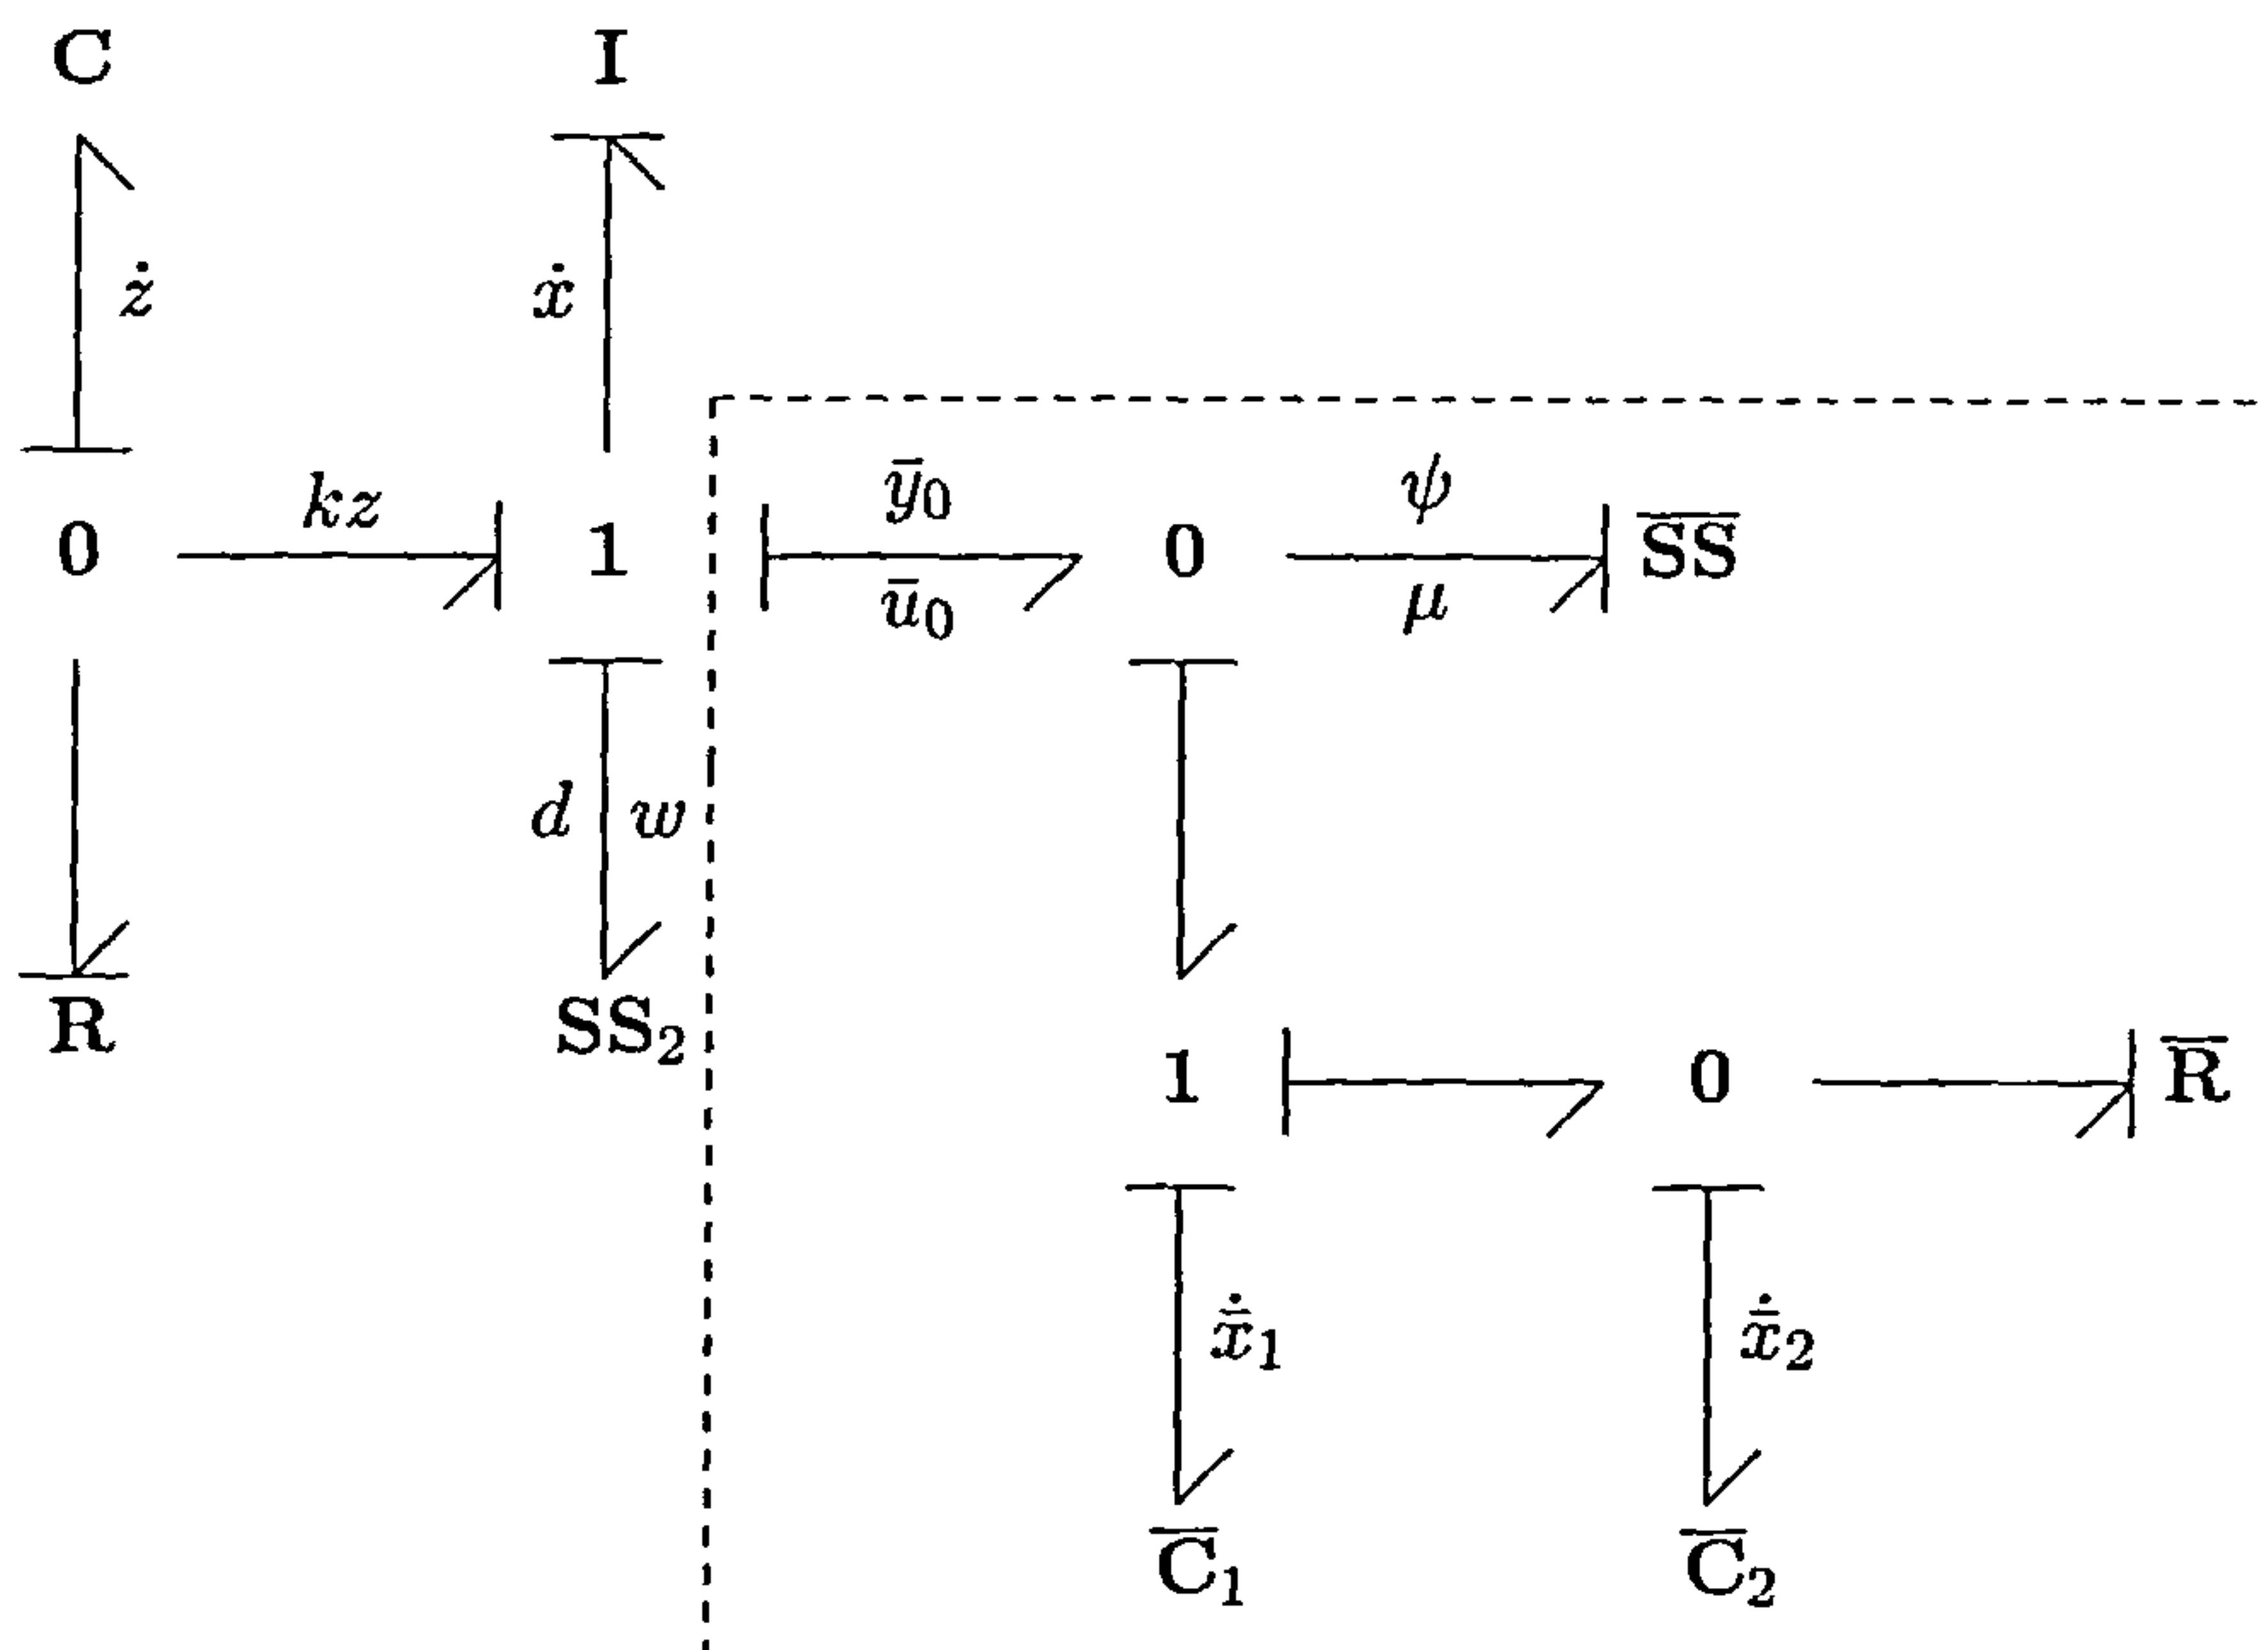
C
I
$\dot{z}$
$\dot{x}$
0
$kz$
1
$\bar{y}_0$
$\bar{u}_0$
0
$\psi$
$\mu$
$\overline{\mathbf{SS}}$
$d$
$w$
R
$\mathbf{SS}_2$
1
0
$\overline{\mathbf{R}}$
$\dot{\bar{x}}_1$
$\dot{\bar{x}}_2$
$\overline{\mathbf{C}}_1$
$\overline{\mathbf{C}}_2$